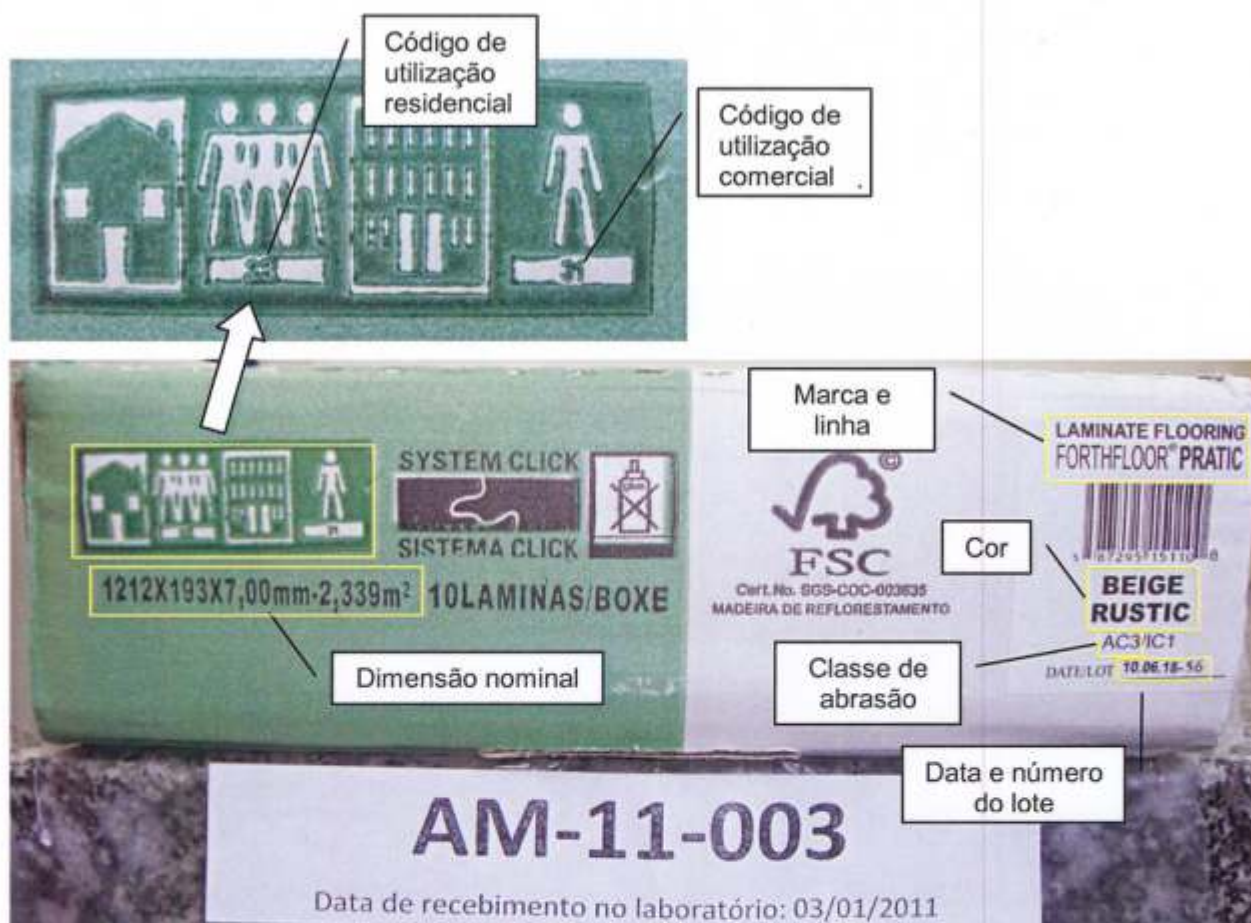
Código de utilização residencial

Código de utilização comercial

23

31

SYSTEM CLICK

SISTEMA CLICK

1212X193X7,00mm-2,339m² 10LAMINAS/BOXE

Dimensão nominal

Marca e linha

LAMINATE FLOORING
FORTHFLOOR® PRATIC

FSC
Cert.No. SGS-COC-003635
MADEIRA DE REFLORESTAMENTO

Cor

BEIGE RUSTIC
AC3/IC1

Classe de abrasão

DATE/LOT 10.06.18-56

Data e número do lote

AM-11-003

Data de recebimento no laboratório: 03/01/2011